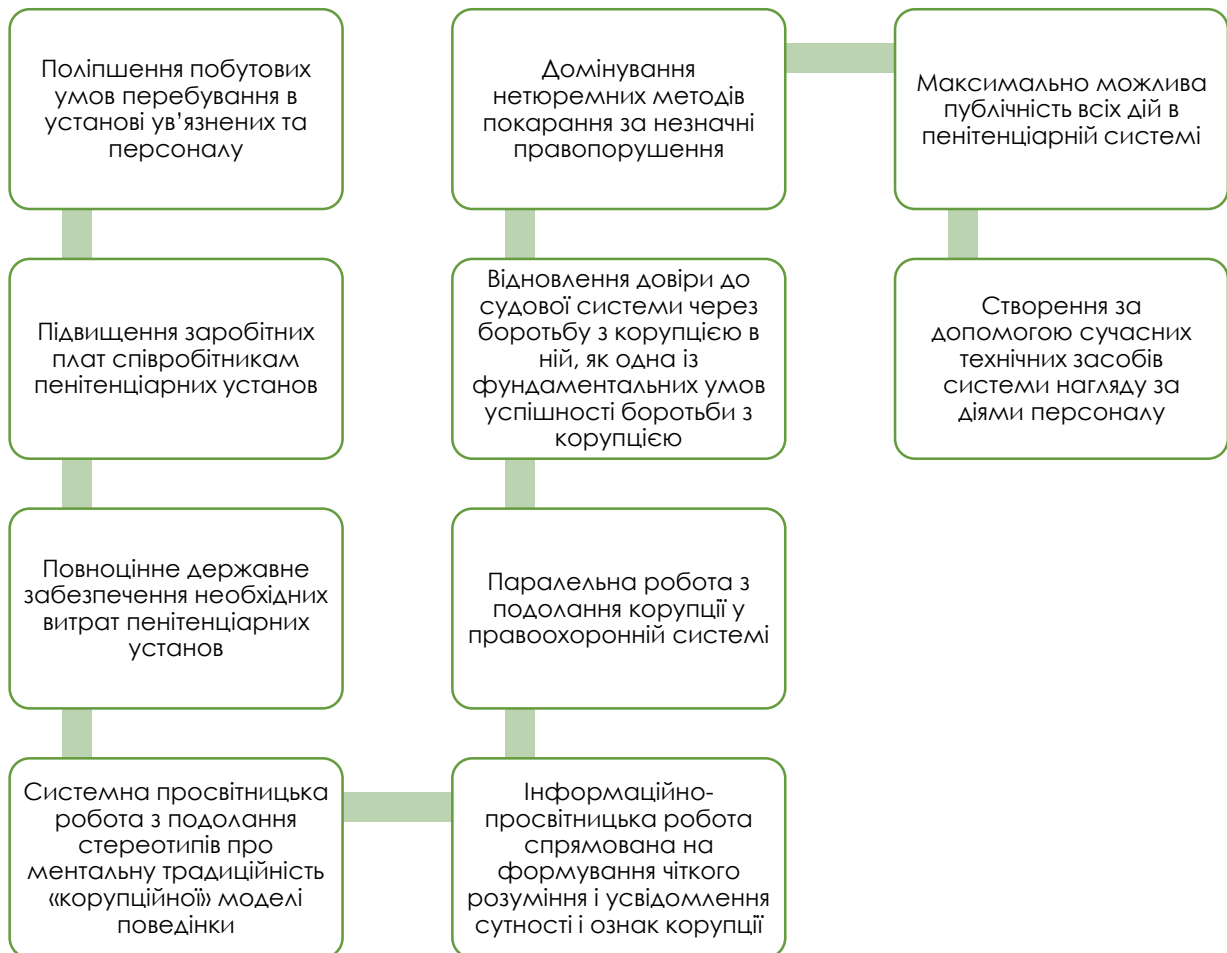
Поліпшення побутових умов перебування в установі ув'язнених та персоналу

Підвищення заробітних плат співробітникам пенітенціарних установ

Повноцінне державне забезпечення необхідних витрат пенітенціарних установ

Системна просвітницька робота з подолання стереотипів про ментальну традиційність «корупційної» моделі поведінки

Інформаційно-просвітницька робота спрямована на формування чіткого розуміння і усвідомлення сутності і ознак корупції

Паралельна робота з подолання корупції у правоохоронній системі

Відновлення довіри до судової системи через боротьбу з корупцією в ній, як одна із фундаментальних умов успішності боротьби з корупцією

Домінування нетюремних методів покарання за незначні правопорушення

Максимально можлива публічність всіх дій в пенітенціарній системі

Створення за допомогою сучасних технічних засобів системи нагляду за діями персоналу